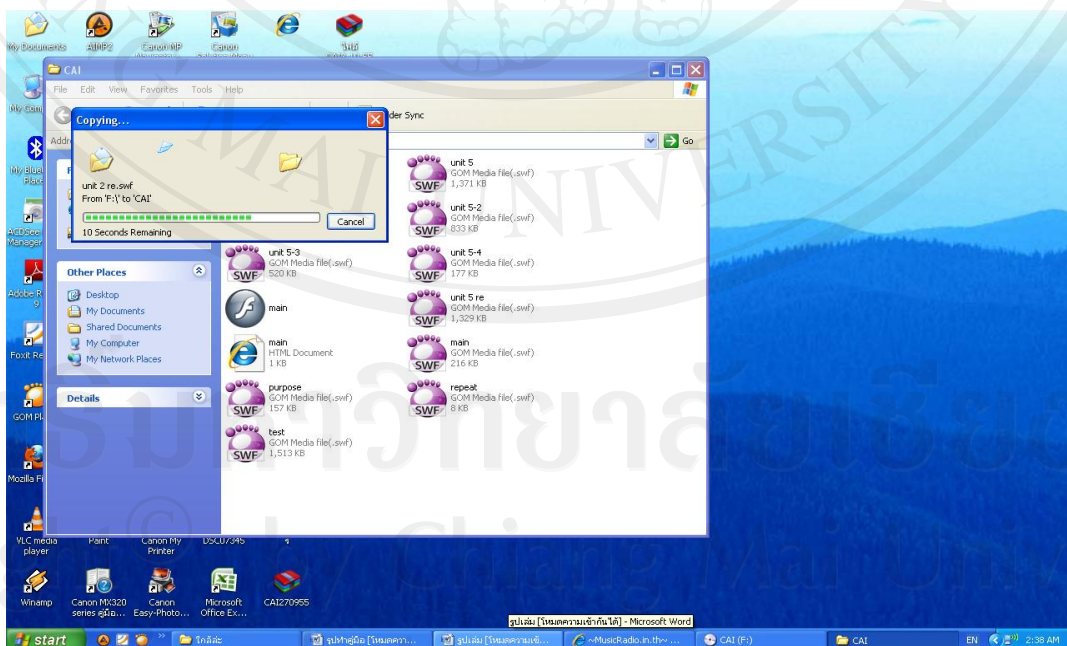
My Documents AIMP2 Canon MP Canon ได้

CAI
File Edit View Favorites Tools Help

Copying...
unit 2 re.swf
From 'F:\' to 'CAI'
Cancel
10 Seconds Remaining

der Sync
Go

unit 5
GOM Media file(.swf)
1,371 KB

unit 5-2
GOM Media file(.swf)
833 KB

unit 5-3
GOM Media file(.swf)
520 KB

unit 5-4
GOM Media file(.swf)
177 KB

main

unit 5 re
GOM Media file(.swf)
1,329 KB

main
HTML Document
1 KB

main
GOM Media file(.swf)
216 KB

purpose
GOM Media file(.swf)
157 KB

repeat
GOM Media file(.swf)
8 KB

test
GOM Media file(.swf)
1,513 KB

Other Places
Desktop
My Documents
Shared Documents
My Computer
My Network Places

Details

My Com
My Bluet Place
ACDSee Manager
Adobe R 9
Foxit Re
GOM Pl
Mozilla Fi
VLC media player
Paint
Canon My Printer
DSC07345
Winamp
Canon MX320 series คู่มือ...
Canon Easy-Photo...
Microsoft Office Ex...
CAI270955

รูปเล่ม [โหมดความเข้ากันได้] - Microsoft Word

start
โกล์ละ
รูปทำคู่มือ [โหมดควา...
รูปเล่ม [โหมดความเข้...
~MusicRadio.in.th~ ...
CAI (F:)
CAI
EN 2:38 AM